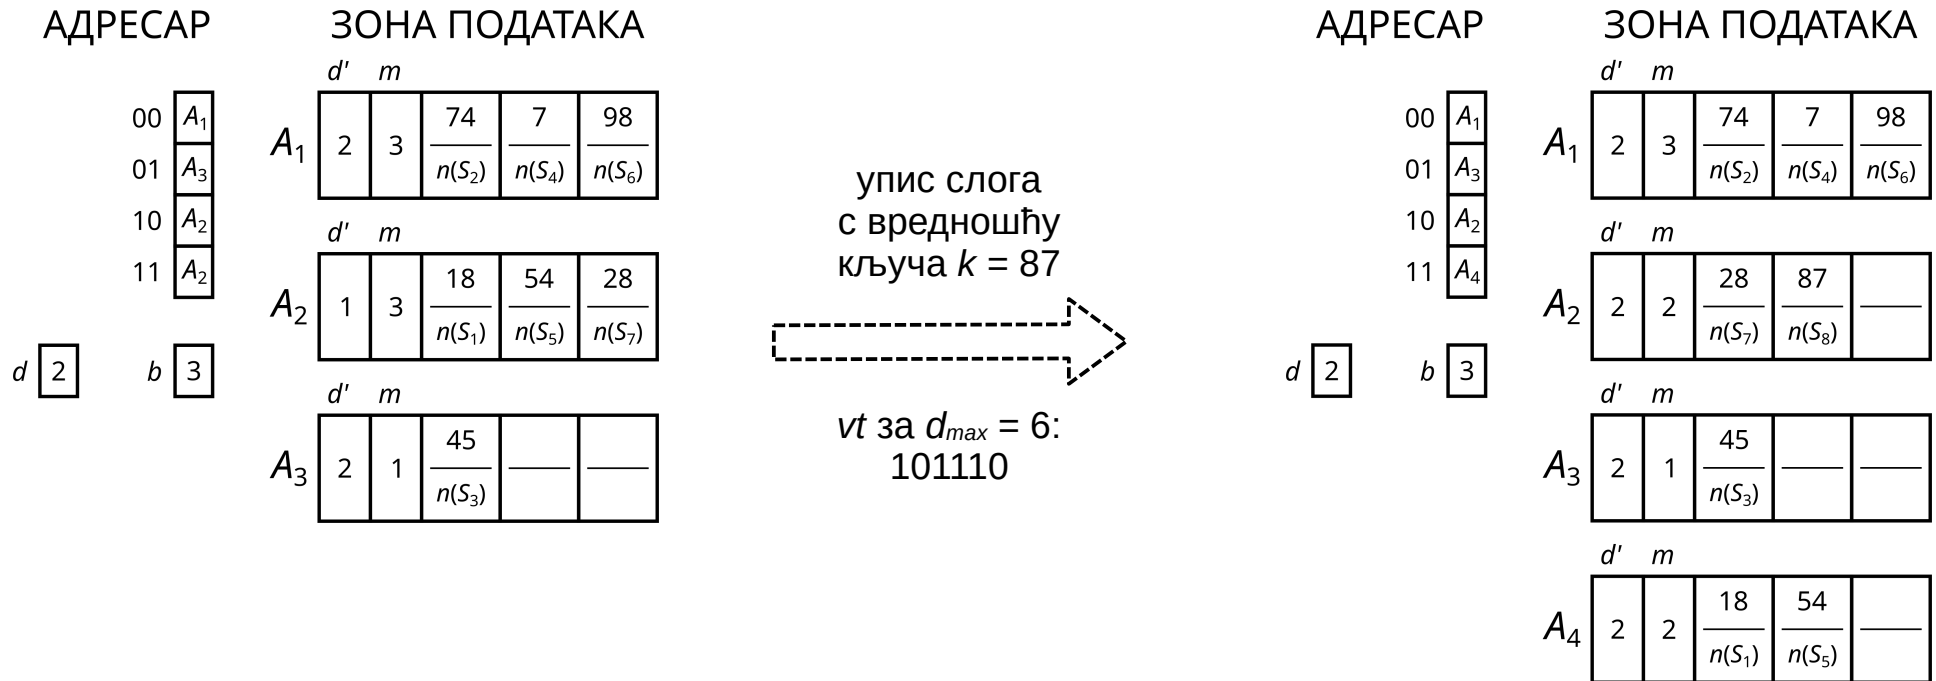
АДРЕСАР

| 00 | $A_1$ |
|---|---|
| 01 | $A_3$ |
| 10 | $A_2$ |
| 11 | $A_2$ |

$d$ 2   $b$ 3

ЗОНА ПОДАТАКА

| | $d'$ | $m$ | | | |
|---|---|---|---|---|---|
| $A_1$ | 2 | 3 | $\frac{74}{n(S_2)}$ | $\frac{7}{n(S_4)}$ | $\frac{98}{n(S_6)}$ |
| $A_2$ | 1 | 3 | $\frac{18}{n(S_1)}$ | $\frac{54}{n(S_5)}$ | $\frac{28}{n(S_7)}$ |
| $A_3$ | 2 | 1 | $\frac{45}{n(S_3)}$ | —— | —— |

упис слога с вредношћу кључа $k$ = 87

$vt$ за $d_{max}$ = 6: 101110

АДРЕСАР

| 00 | $A_1$ |
|---|---|
| 01 | $A_3$ |
| 10 | $A_2$ |
| 11 | $A_4$ |

$d$ 2   $b$ 3

ЗОНА ПОДАТАКА

| | $d'$ | $m$ | | | |
|---|---|---|---|---|---|
| $A_1$ | 2 | 3 | $\frac{74}{n(S_2)}$ | $\frac{7}{n(S_4)}$ | $\frac{98}{n(S_6)}$ |
| $A_2$ | 2 | 2 | $\frac{28}{n(S_7)}$ | $\frac{87}{n(S_8)}$ | —— |
| $A_3$ | 2 | 1 | $\frac{45}{n(S_3)}$ | —— | —— |
| $A_4$ | 2 | 2 | $\frac{18}{n(S_1)}$ | $\frac{54}{n(S_5)}$ | —— |